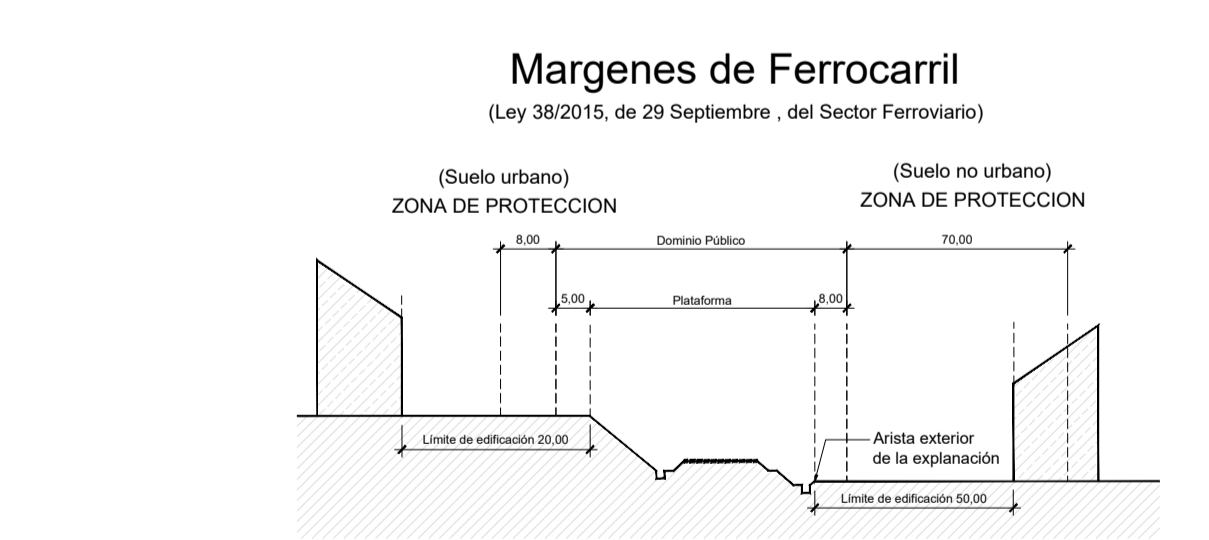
Margenes de Ferrocarril

(Ley 38/2015, de 29 Septiembre , del Sector Ferroviario)

(Suelo urbano)
ZONA DE PROTECCION

(Suelo no urbano)
ZONA DE PROTECCION

8,00

Dominio Público

70,00

5,00

Plataforma

8,00

Límite de edificación 20,00

Arista exterior de la explanación

Límite de edificación 50,00